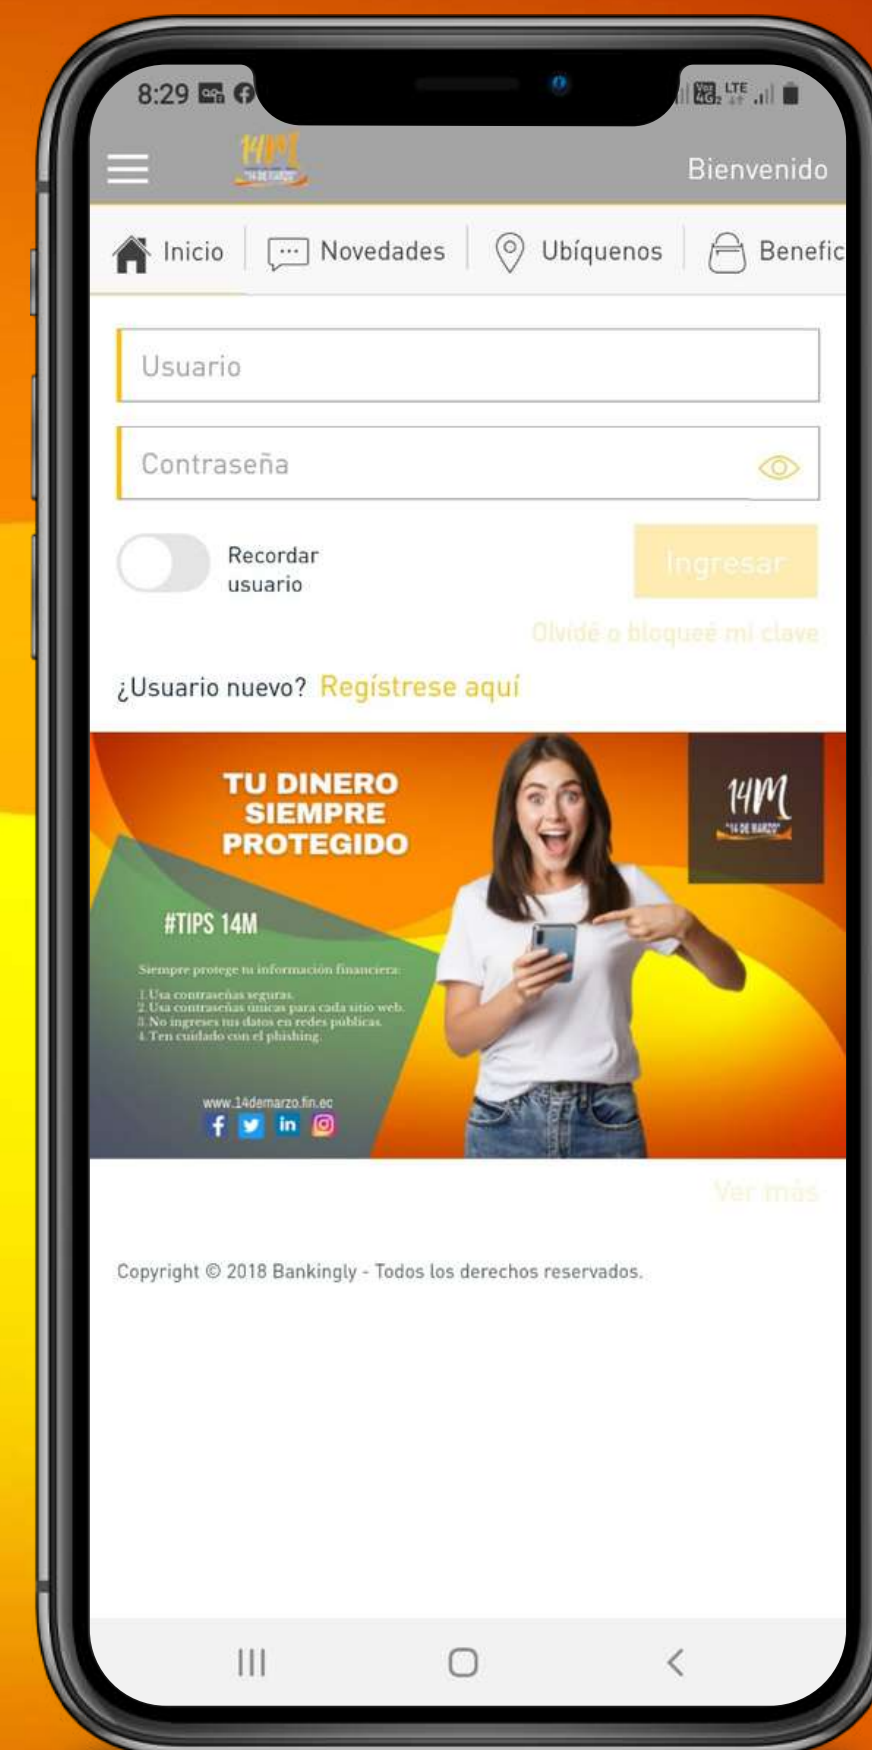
8:29

14M "14 DE MARZO"

Bienvenido

Inicio Novedades Ubíquenos Benefic

Usuario

Contraseña

Recordar usuario

Ingresar

Olvidé o bloqueé mi clave

¿Usuario nuevo? Regístrese aquí

TU DINERO SIEMPRE PROTEGIDO

#TIPS 14M

Siempre protege tu información financiera:

1. Usa contraseñas seguras.
2. Usa contraseñas únicas para cada sitio web.
3. No ingreses tus datos en redes públicas.
4. Ten cuidado con el phishing.

www.14demarzo.fin.ec

14M "14 DE MARZO"

Ver más

Copyright © 2018 Bankingly - Todos los derechos reservados.